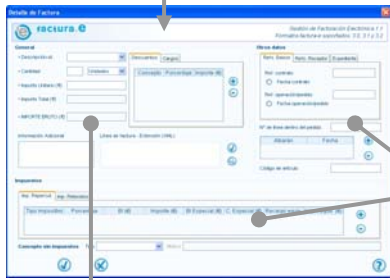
Detalle de Factura

facturae

Gestión de Facturación Electrónica 1.1
Formatos factura-e soportados: 3.0, 3.1 y 3.2

General

• Descripción (I)

• Cantidad

Unidades

• Importe Unitario (€)

• Importe Total (€)

• IMPORTE BRUTO (€)

Descuentos

Cargos

Concepto

Porcentaje

Importe (€)

Otros datos

Refs. Emisor

Refs. Receptor

Expediente

Ref. contrato

Fecha contrato

Ref. operación/pedido

Fecha operación/pedido

Nº de línea dentro del pedido

Albarán

Fecha

Código de artículo

Información Adicional

Línea de factura - Extensión (XML)

Impuestos

Imp. Repercut.

Imp. Retenidos

Tipo Impositivo

Porcentaje

BI (€)

Importe (€)

BI Especial (€)

C. Especial (€)

Recargo equiv.

Importe (€)

Concepto sin impuestos

Tipo

Motivo